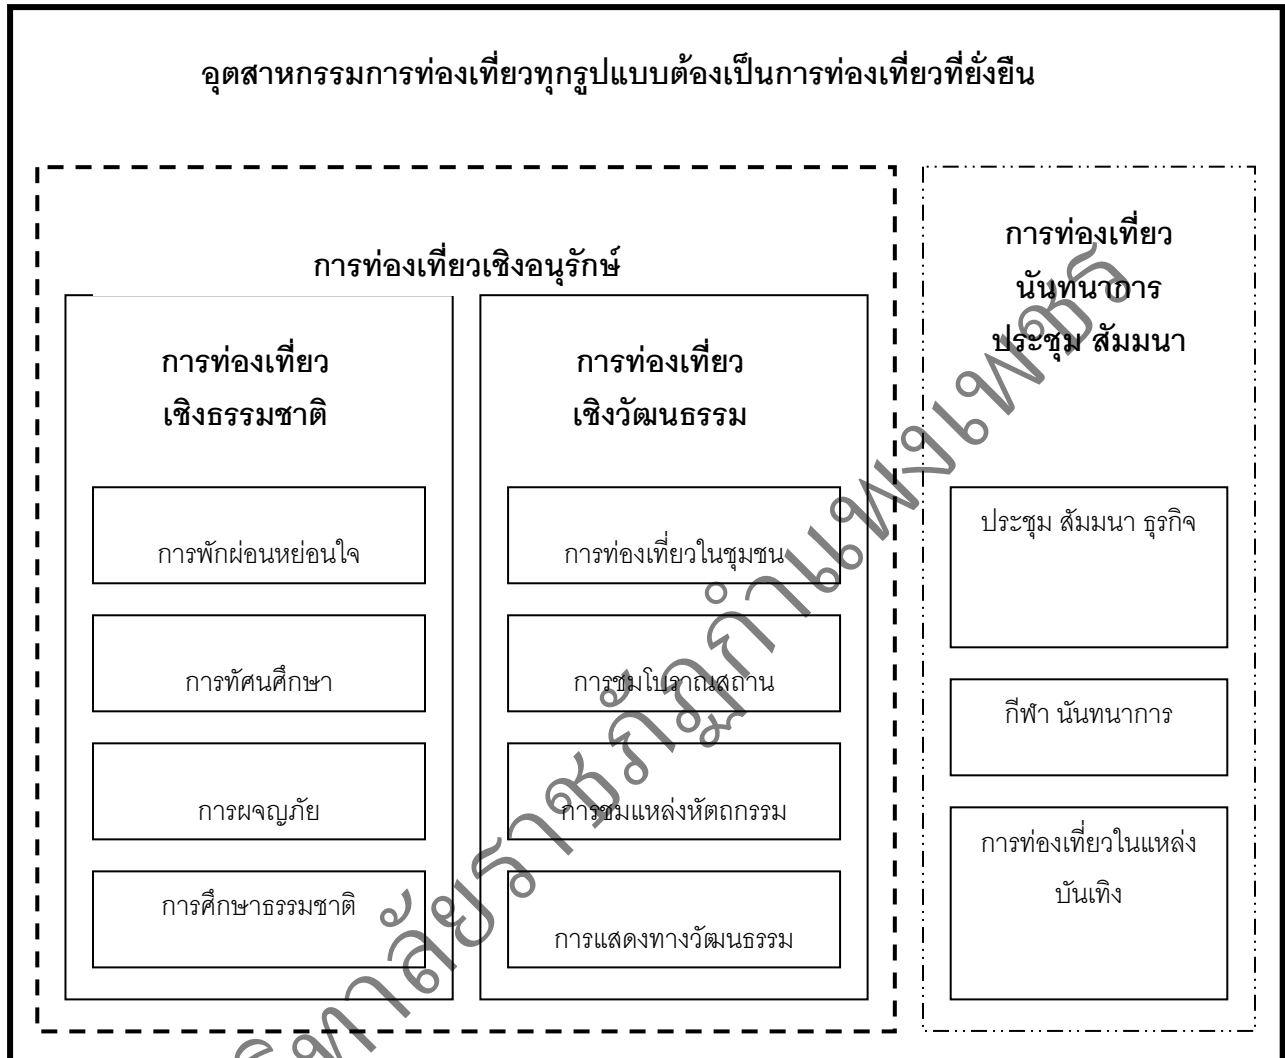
อุตสาหกรรมการท่องเที่ยวทุกรูปแบบต้องเป็นการท่องเที่ยวที่ยั่งยืน

การท่องเที่ยวเชิงอนุรักษ์

การท่องเที่ยว เชิงธรรมชาติ

การพักผ่อนหย่อนใจ

การทัศนศึกษา

การผจญภัย

การศึกษาธรรมชาติ

การท่องเที่ยว เชิงวัฒนธรรม

การท่องเที่ยวในชุมชน

การชมโบราณสถาน

การชมแหล่งหัตถกรรม

การแสดงทางวัฒนธรรม

การท่องเที่ยว นันทนาการ ประชุม สัมมนา

ประชุม สัมมนา ธุรกิจ

กีฬา นันทนาการ

การท่องเที่ยวในแหล่ง บันเทิง

มหาวิทยาลัยราชภัฏกำแพงเพชร